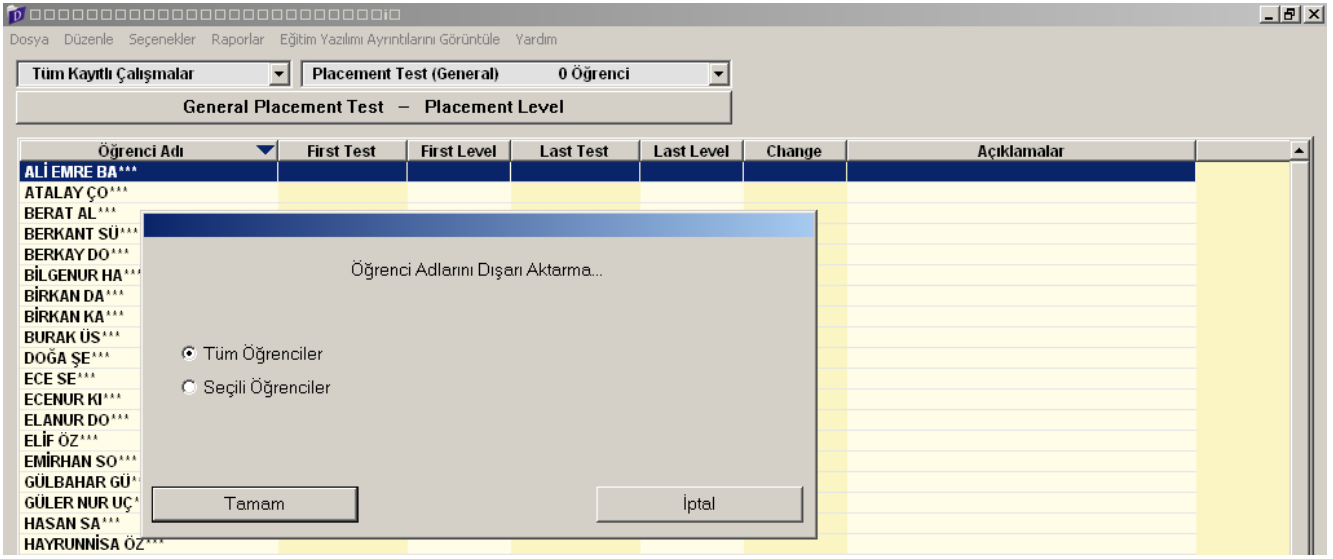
Dosya Düzenle Seçenekler Raporlar Eğitim Yazılımı Ayrıntılarını Görüntüle Yardım

Tüm Kayıtlı Çalışmalar
Placement Test (General) 0 Öğrenci

General Placement Test – Placement Level

| Öğrenci Adı | First Test | First Level | Last Test | Last Level | Change | Açıklamalar |
|---|---|---|---|---|---|---|
| ALİ EMRE BA*** | | | | | | |
| ATALAY ÇO*** | | | | | | |
| BERAT AL*** | | | | | | |
| BERKANT SÜ*** | | | | | | |
| BERKAY DO*** | | | | | | |
| BİLGENUR HA*** | | | | | | |
| BİRKAN DA*** | | | | | | |
| BİRKAN KA*** | | | | | | |
| BURAK ÜS*** | | | | | | |
| DOĞA ŞE*** | | | | | | |
| ECE SE*** | | | | | | |
| ECENUR KI*** | | | | | | |
| ELANUR DO*** | | | | | | |
| ELİF ÖZ*** | | | | | | |
| EMİRHAN SO*** | | | | | | |
| GÜLBAHAR GÜ* | | | | | | |
| GÜLER NUR UÇ* | | | | | | |
| HASAN SA*** | | | | | | |
| HAYRUNNİSA ÖZ*** | | | | | | |

Öğrenci Adlarını Dışarı Aktarma...

Tüm Öğrenciler
Seçili Öğrenciler

Tamam
İptal